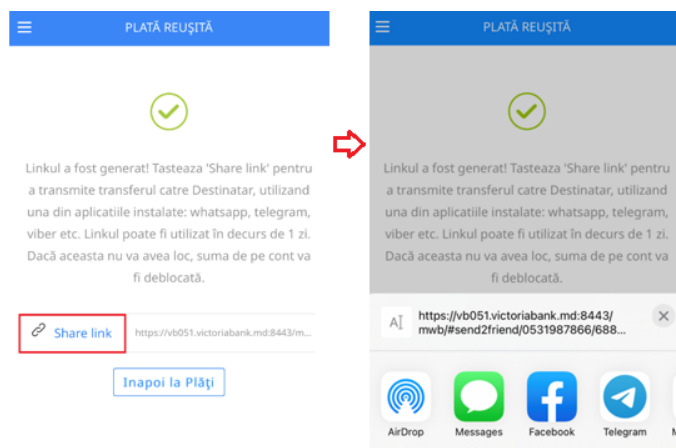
PLATĂ REUȘITĂ

Linkul a fost generat! Tasteaza 'Share link' pentru a transmite transferul catre Destinatar, utilizand una din aplicatiile instalate: whatsapp, telegram, viber etc. Linkul poate fi utilizat în decurs de 1 zi. Dacă aceasta nu va avea loc, suma de pe cont va fi deblocată.

Share link

https://vb051.victoriabank.md:8443/m...

Inapoi la Plăți

PLATĂ REUȘITĂ

Linkul a fost generat! Tasteaza 'Share link' pentru a transmite transferul catre Destinatar, utilizand una din aplicatiile instalate: whatsapp, telegram, viber etc. Linkul poate fi utilizat în decurs de 1 zi. Dacă aceasta nu va avea loc, suma de pe cont va fi deblocată.

https://vb051.victoriabank.md:8443/mwb/#send2friend/0531987866/688...

AirDrop

Messages

Facebook

Telegram